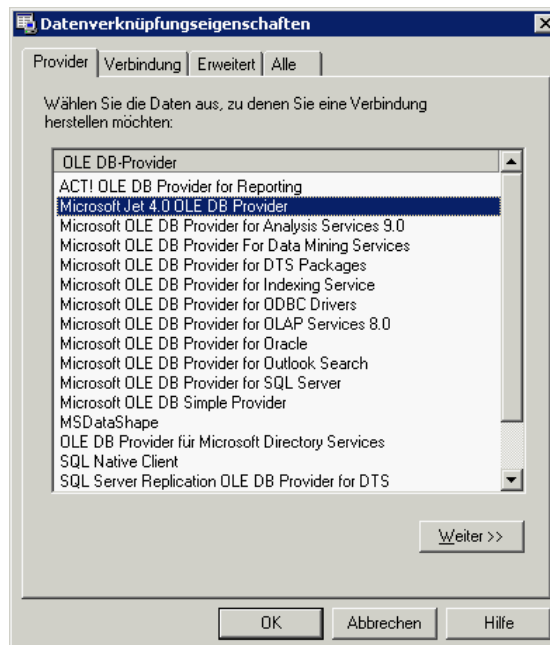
Datenverknüpfungseigenschaften

Provider | Verbindung | Erweitert | Alle

Wählen Sie die Daten aus, zu denen Sie eine Verbindung herstellen möchten:

OLE DB-Provider
ACT! OLE DB Provider for Reporting
Microsoft Jet 4.0 OLE DB Provider
Microsoft OLE DB Provider for Analysis Services 9.0
Microsoft OLE DB Provider For Data Mining Services
Microsoft OLE DB Provider for DTS Packages
Microsoft OLE DB Provider for Indexing Service
Microsoft OLE DB Provider for ODBC Drivers
Microsoft OLE DB Provider for OLAP Services 8.0
Microsoft OLE DB Provider for Oracle
Microsoft OLE DB Provider for Outlook Search
Microsoft OLE DB Provider for SQL Server
Microsoft OLE DB Simple Provider
MSDataShape
OLE DB Provider für Microsoft Directory Services
SQL Native Client
SQL Server Replication OLE DB Provider for DTS

Weiter >>

OK | Abbrechen | Hilfe